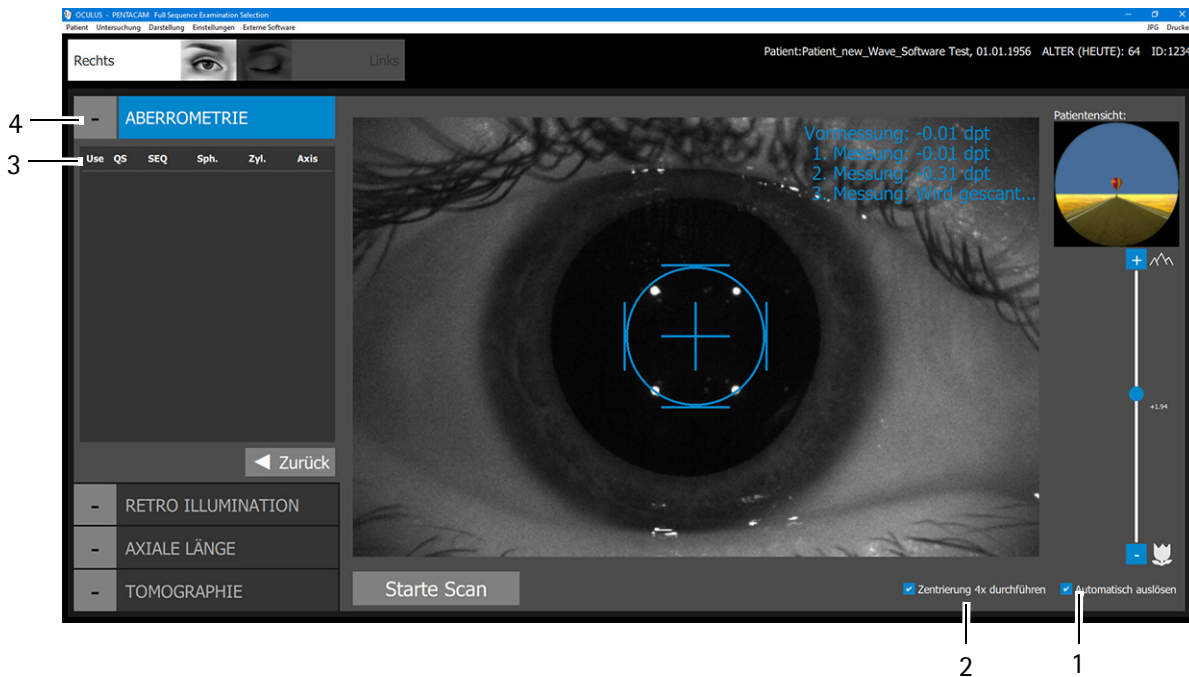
OCULUS - PENTACAM Full Sequence Examination Selection

Patient Untersuchung Darstellung Einstellungen Externe Software

JPG Drucke

Rechts

Links

Patient:Patient_new_Wave_Software Test, 01.01.1956 ALTER (HEUTE): 64 ID:1234

4

-

ABERROMETRIE

3

| Use | QS | SEQ | Sph. | Zyl. | Axis |
|---|---|---|---|---|---|

Zurück

- RETRO ILLUMINATION

- AXIALE LÄNGE

- TOMOGRAPHIE

Vormessung: -0.01 dpt
1. Messung: -0.01 dpt
2. Messung: -0.31 dpt
3. Messung: Wird gescant...

Patientensicht:

+

+1.94

-

Starte Scan

Zentrierung 4x durchführen

Automatisch auslösen

2

1